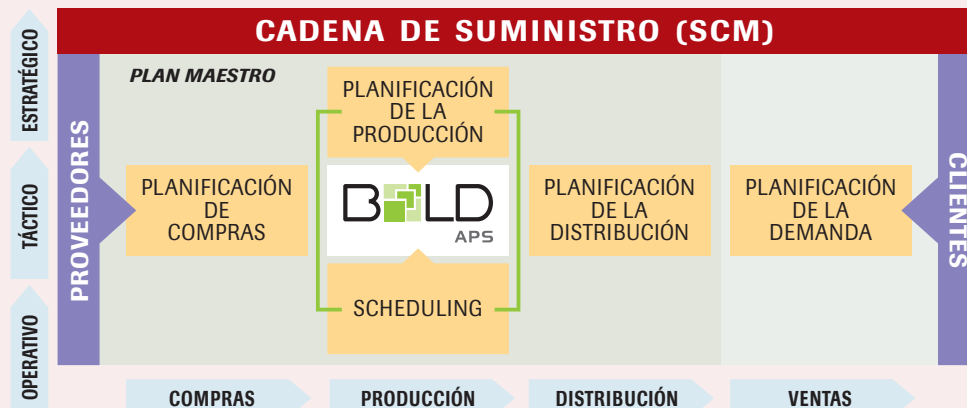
ESTRATÉGICO

TÁCTICO

OPERATIVO

CADENA DE SUMINISTRO (SCM)

PLAN MAESTRO

PROVEEDORES

PLANIFICACIÓN DE LA PRODUCCIÓN

PLANIFICACIÓN DE COMPRAS

BOLD APS

PLANIFICACIÓN DE LA DISTRIBUCIÓN

PLANIFICACIÓN DE LA DEMANDA

CLIENTES

SCHEDULING

COMPRAS

PRODUCCIÓN

DISTRIBUCIÓN

VENTAS